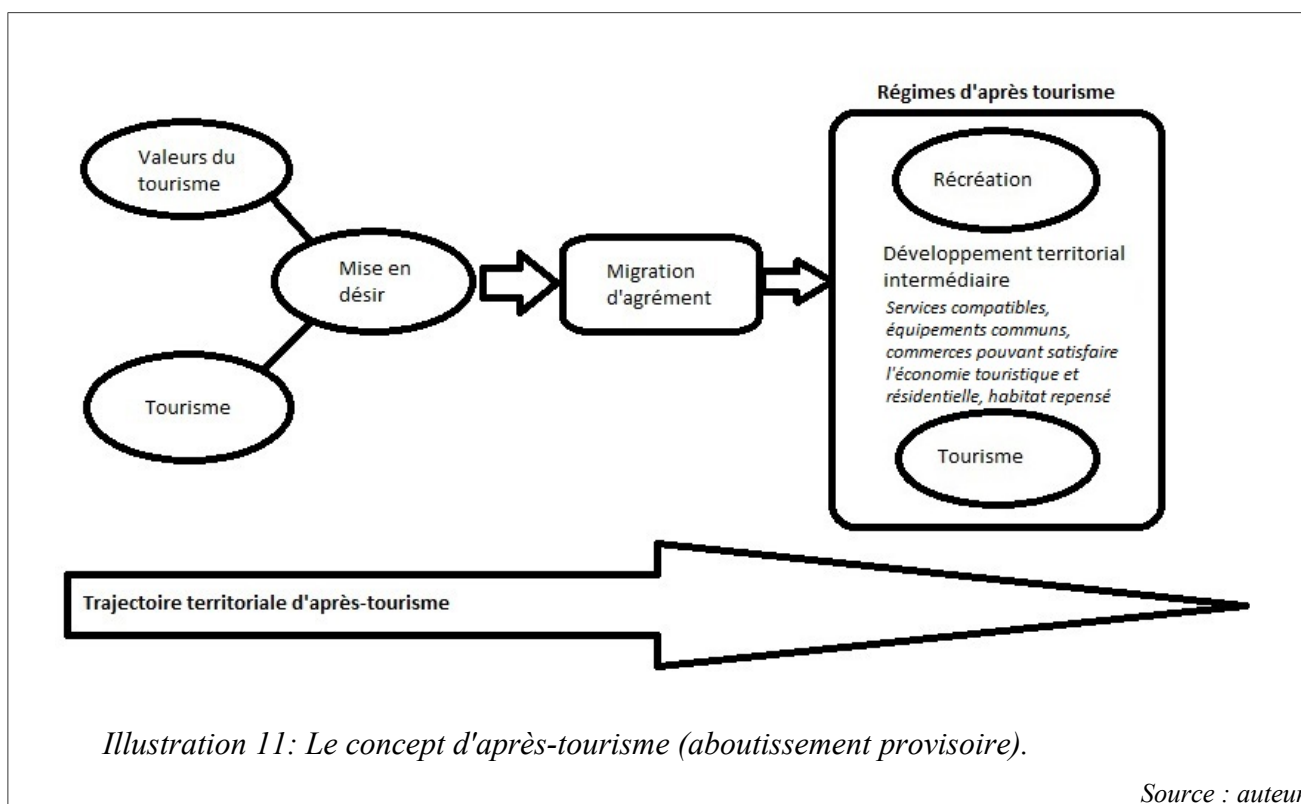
Valeurs du tourisme

Tourisme

Mise en désir

Migration d'agrément

Régimes d'après tourisme

Récréation

Développement territorial intermédiaire

Services compatibles, équipements communs, commerces pouvant satisfaire l'économie touristique et résidentielle, habitat repensé

Tourisme

Trajectoire territoriale d'après-tourisme

Illustration 11: Le concept d'après-tourisme (aboutissement provisoire).

Source : auteu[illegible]